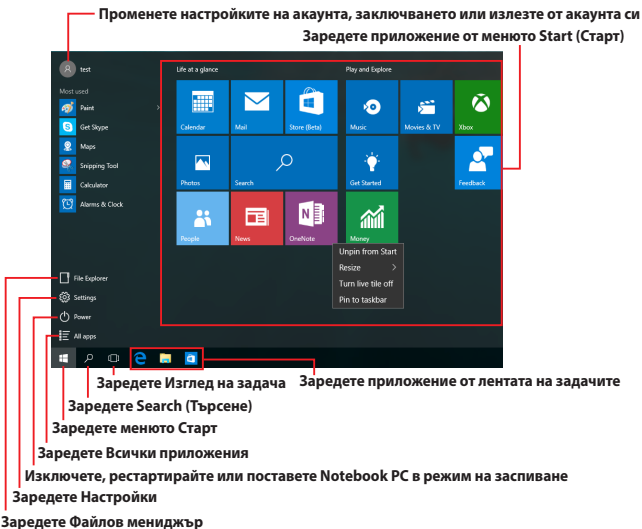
Променете настройките на акаунта, заключването или излезте от акаунта си

Заредете приложение от менюто Start (Старт)

test

Most used

Paint

Get Skype

Maps

Snipping Tool

Calculator

Alarms & Clock

Life at a glance

Calendar

Mail

Store (Beta)

Photos

Search

People

News

OneNote

Play and Explore

Music

Movies & TV

Xbox

Get Started

Feedback

Money

Unpin from Start

Resize

Turn live tile off

Pin to taskbar

File Explorer

Settings

Power

All apps

Заредете Изглед на задача

Заредете приложение от лентата на задачите

Заредете Search (Търсене)

Заредете менюто Старт

Заредете Всички приложения

Изключете, рестартирайте или поставете Notebook PC в режим на заспиване

Заредете Настройки

Заредете Файлов мениджър